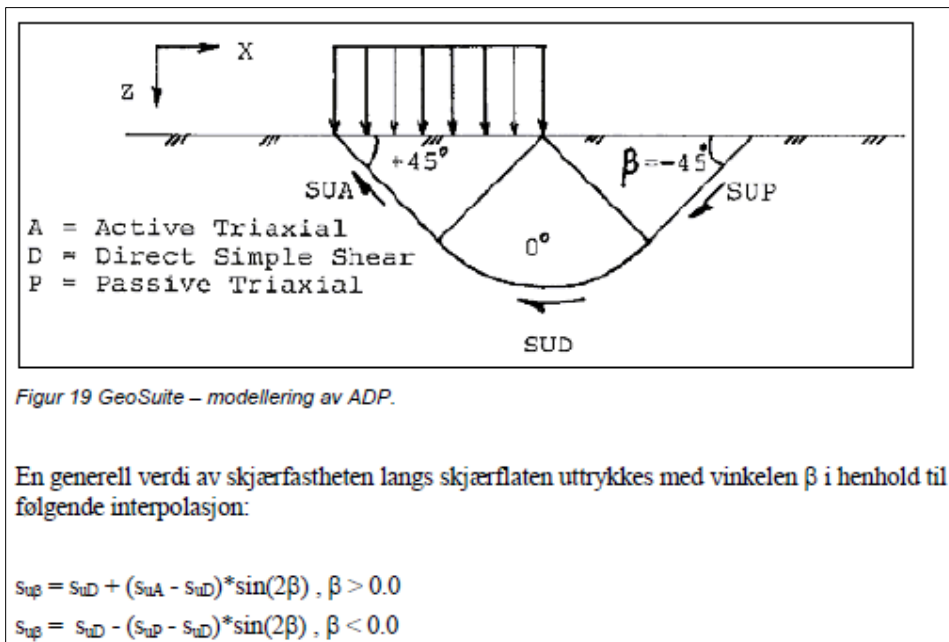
X

Z

+45°

$\beta$ = -45°

SUA

SUP

0°

A = Active Triaxial
D = Direct Simple Shear
P = Passive Triaxial

SUD

Figur 19 GeoSuite – modellering av ADP.

En generell verdi av skjærfastheten langs skjærflaten uttrykkes med vinkelen β i henhold til følgende interpolasjon:

$s_{u\beta} = s_{uD} + (s_{uA} - s_{uD})*\sin(2\beta)$ , $\beta > 0.0$
$s_{u\beta} = s_{uD} - (s_{uP} - s_{uD})*\sin(2\beta)$ , $\beta < 0.0$